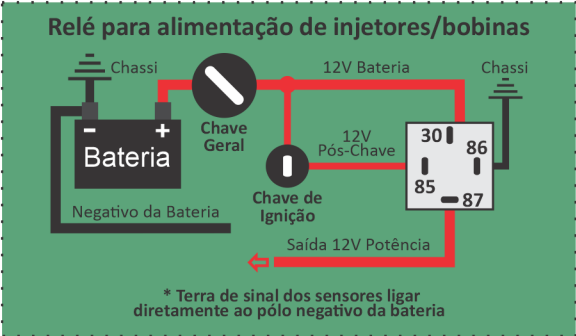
Relé para alimentação de injetores/bobinas

Chassi

Chassi

12V Bateria

- +

Bateria

Chave Geral

12V Pós-Chave

30

86

85

87

Chave de Ignição

Negativo da Bateria

Saída 12V Potência

* Terra de sinal dos sensores ligar diretamente ao pólo negativo da bateria